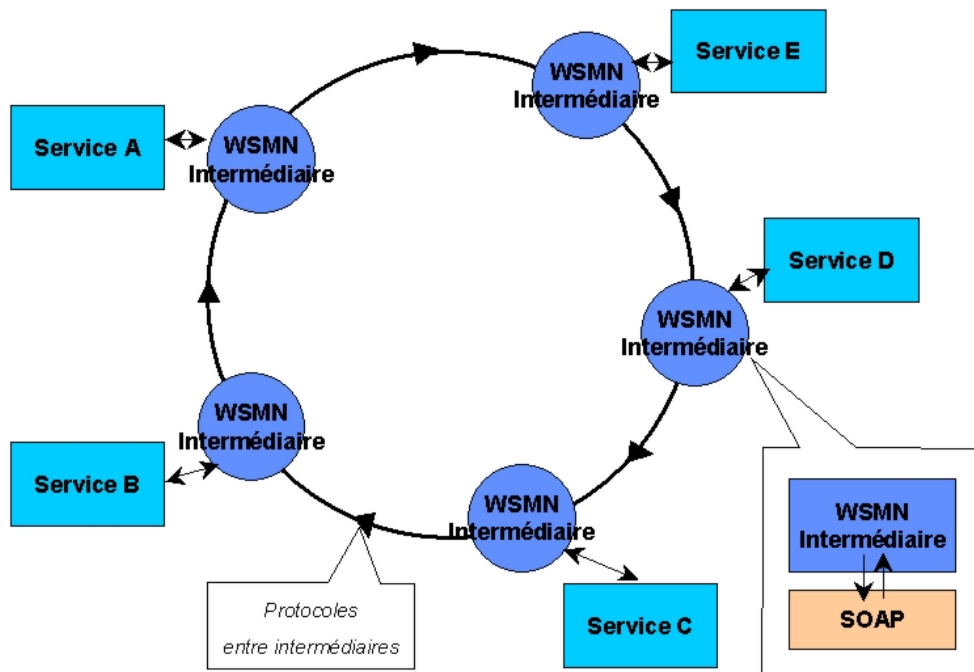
Service E

WSMN Intermédiaire

Service A

WSMN Intermédiaire

Service D

WSMN Intermédiaire

WSMN Intermédiaire

Service B

WSMN Intermédiaire

WSMN Intermédiaire

SOAP

Protocoles entre intermédiaires

Service C